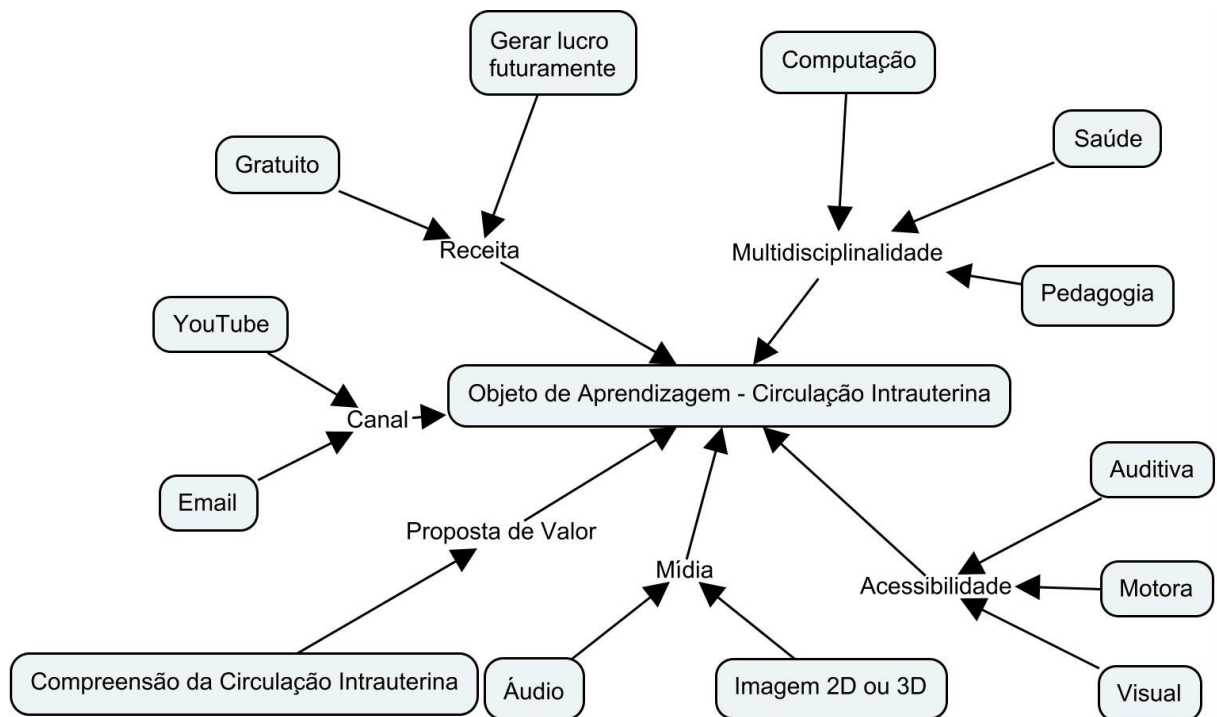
Gerar lucro futuramente

Computação

Saúde

Gratuito

Receita

Multidisciplinalidade

Pedagogia

YouTube

Objeto de Aprendizagem - Circulação Intrauterina

Canal

Auditiva

Email

Proposta de Valor

Mídia

Acessibilidade

Motora

Compreensão da Circulação Intrauterina

Áudio

Imagem 2D ou 3D

Visual